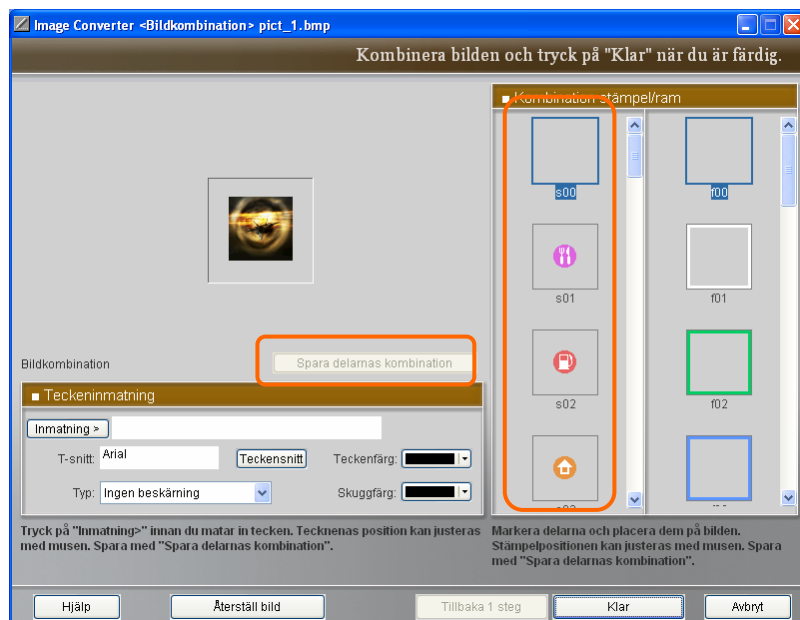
Image Converter <Bildkombination> pict_1.bmp

Kombinera bilden och tryck på "Klar" när du är färdig.

Kombination stämpel/ram

s00
s01
s02
s03

f00
f01
f02
f03

Bildkombination

Spara delarnas kombination

Teckeninmatning

Inmatning >

T-snitt: Arial

Teckensnitt

Teckenfärg:

Typ: Ingen beskärning

Skuggfärg:

Tryck på "Inmatning>" innan du matar in tecken. Tecknenas position kan justeras med musen. Spara med "Spara delarnas kombination".

Markera delarna och placera dem på bilden. Stämpelpositionen kan justeras med musen. Spara med "Spara delarnas kombination".

Hjälp

Återställ bild

Tillbaka 1 steg

Klar

Avbryt